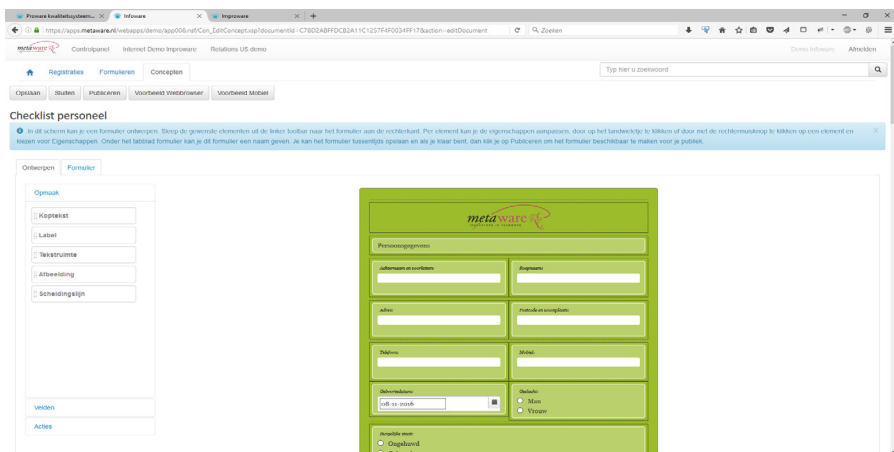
Proware kwaliteitssysteem... × Infoware × Improware × +

https://apps.metaware.nl/webapps/demo/app008.nsf/Con_EditConcept.xsp?documentId=C78D2ABFFDCB2A11C1257F4F0034FF17&action=editDocument

Zoeken

metaware Controlpanel Internet Demo Improware Relations US demo Demo Infoware Afmelden

Registraties Formulieren Concepten

Typ hier u zoekwoord

Opslaan Sluiten Publiceren Voorbeeld Webbrowser Voorbeeld Mobiel

Checklist personeel

In dit scherm kan je een formulier ontwerpen. Sleep de gewenste elementen uit de linker toolbar naar het formulier aan de rechterkant. Per element kan je de eigenschappen aanpassen, door op het landwielje te klikken of door met de rechtermuisknop te klikken op een element en kiezen voor Eigenschappen. Onder het tabblad formulier kan je dit formulier een naam geven. Je kan het formulier tussentijds opslaan en als je klaar bent, dan klik je op Publiceren om het formulier beschikbaar te maken voor je publiek.

Ontwerpen Formulier

Opmaak

Koptekst

Label

Tekstruimte

Afbeelding

Scheidingslijn

Velden

Acties

metaware

Persoonsgegevens

Achternaam en voorletters

Roepnaam

Adres

Postcode en woonplaats

Telefoon

Mobiel

Geboortedatum

08-11-2016

Geslacht

Man

Vrouw

Burgerlijke staat

Ongehuwd